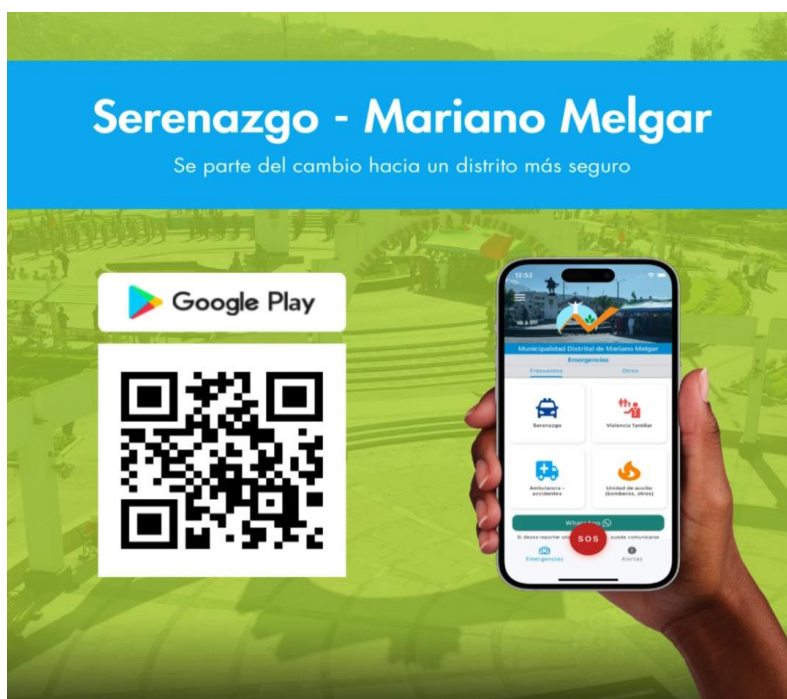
Serenazgo - Mariano Melgar

Se parte del cambio hacia un distrito más seguro

Google Play

12:52

Municipalidad Distrital de Mariano Melgar

Emergencias

Frecuentes

Otros

Serenazgo

Violencia familiar

Ambulancia - accidentes

Unidad de auxilio (bomberos, otros)

WhatsApp

Si desea reportar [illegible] puede comunicarse

SOS

Emergencias

Alertas